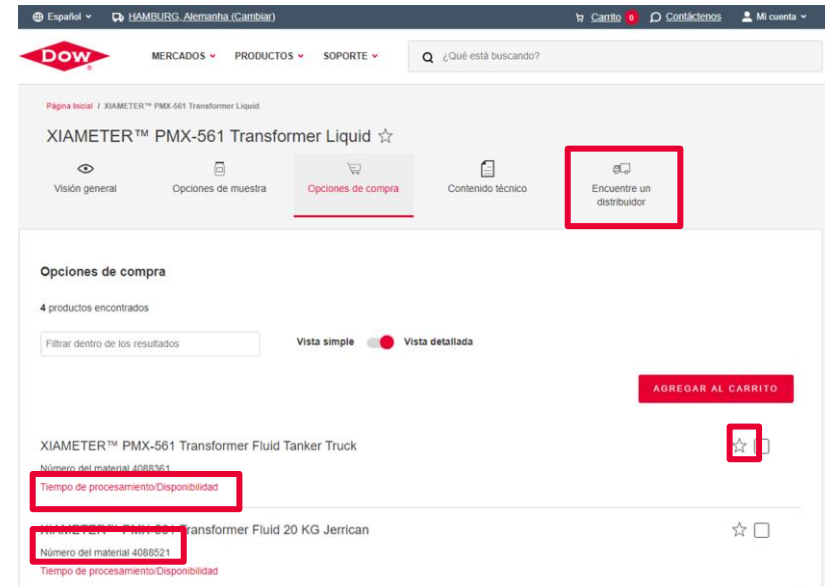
Español ▾ HAMBURG, Alemanha (Cambiar) Carrito 0 Contáctenos Mi cuenta ▾

DOW MERCADOS ▾ PRODUCTOS ▾ SOPORTE ▾ ¿Qué está buscando?

Página Inicial / XIAMETER™ PMX-561 Transformer Liquid

XIAMETER™ PMX-561 Transformer Liquid ☆

Visión general
Opciones de muestra
Opciones de compra
Contenido técnico
Encuentre un distribuidor

Opciones de compra

4 productos encontrados

Filtrar dentro de los resultados

Vista simple Vista detallada

AGREGAR AL CARRITO

XIAMETER™ PMX-561 Transformer Fluid Tanker Truck

Número del material 4088361

Tiempo de procesamiento/Disponibilidad

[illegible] Transformer Fluid 20 KG Jerrican

Número del material 4088521

Tiempo de procesamiento/Disponibilidad